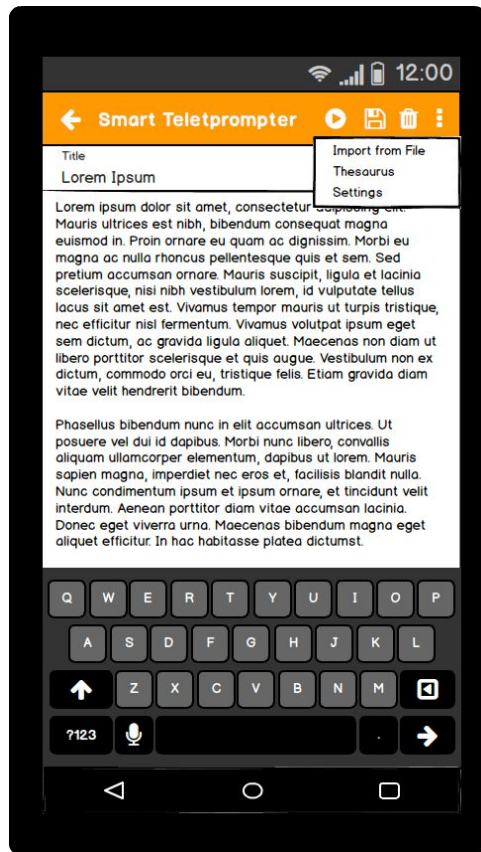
12:00

Smart Teletprompter

Import from File
Thesaurus
Settings

Title
Lorem Ipsum

Lorem ipsum dolor sit amet, consectetur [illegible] elit. Mauris ultrices est nibh, bibendum consequat magna euismod in. Proin ornare eu quam ac dignissim. Morbi eu magna ac nulla rhoncus pellentesque quis et sem. Sed pretium accumsan ornare. Mauris suscipit, ligula et lacinia scelerisque, nisi nibh vestibulum lorem, id vulputate tellus lacus sit amet est. Vivamus tempor mauris ut turpis tristique, nec efficitur nisl fermentum. Vivamus volutpat ipsum eget sem dictum, ac gravida ligula aliquet. Maecenas non diam ut libero porttitor scelerisque et quis augue. Vestibulum non ex dictum, commodo orci eu, tristique felis. Etiam gravida diam vitae velit hendrerit bibendum.

Phasellus bibendum nunc in elit accumsan ultrices. Ut posuere vel dui id dapibus. Morbi nunc libero, convallis aliquam ullamcorper elementum, dapibus ut lorem. Mauris sapien magna, imperdiet nec eros et, facilisis blandit nulla. Nunc condimentum ipsum et ipsum ornare, et tincidunt velit interdum. Aenean porttitor diam vitae accumsan lacinia. Donec eget viverra urna. Maecenas bibendum magna eget aliquet efficitur. In hac habitasse platea dictumst.

Q W E R T Y U I O P
A S D F G H J K L
Z X C V B N M
?123 .